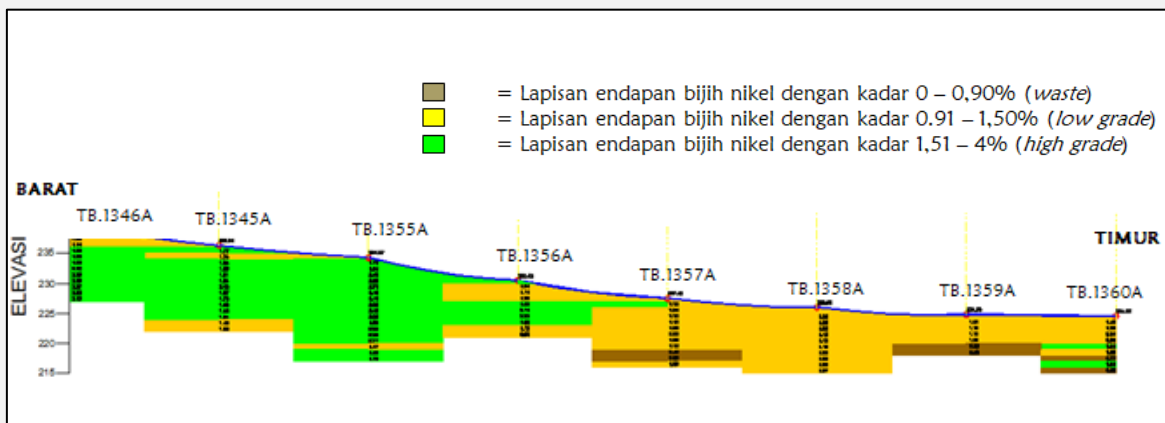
= Lapisan endapan bijih nikel dengan kadar 0 – 0,90% (*waste*)
= Lapisan endapan bijih nikel dengan kadar 0.91 – 1,50% (*low grade*)
= Lapisan endapan bijih nikel dengan kadar 1,51 – 4% (*high grade*)

BARAT

TIMUR

ELEVASI

235
230
225
220
215

TB.1346A
TB.1345A
TB.1355A
TB.1356A
TB.1357A
TB.1358A
TB.1359A
TB.1360A